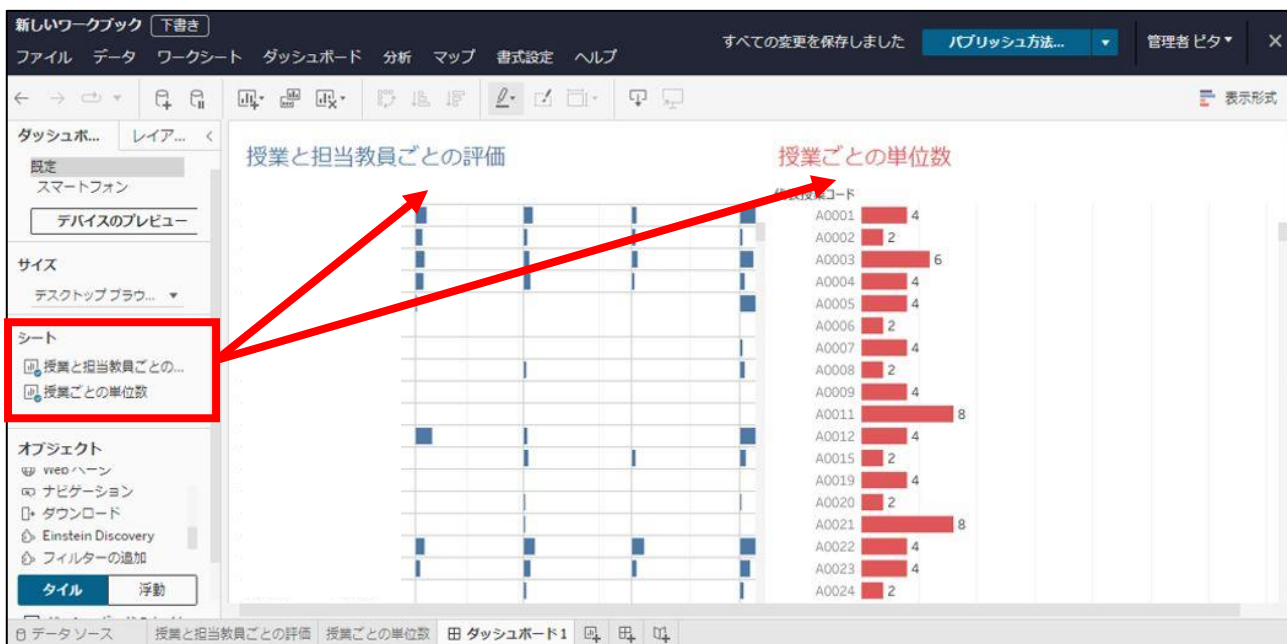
新しいワークブック 下書き
ファイル データ ワークシート ダッシュボード 分析 マップ 書式設定 ヘルプ
すべての変更を保存しました パブリッシュ方法... 管理者 ピタ ×
表示形式

ダッシュボ... レイア...
既定
スマートフォン
デバイスのプレビュー
サイズ
デスクトップ ブラウ...
シート
授業と担当教員ごとの...
授業ごとの単位数
オブジェクト
Web ページ
ナビゲーション
ダウンロード
Einstein Discovery
フィルターの追加
タイル 浮動

授業と担当教員ごとの評価

授業ごとの単位数
代表授業コード
A0001 4
A0002 2
A0003 6
A0004 4
A0005 4
A0006 2
A0007 4
A0008 2
A0009 4
A0011 8
A0012 4
A0015 2
A0019 4
A0020 2
A0021 8
A0022 4
A0023 4
A0024 2

データソース 授業と担当教員ごとの評価 授業ごとの単位数 ダッシュボード 1